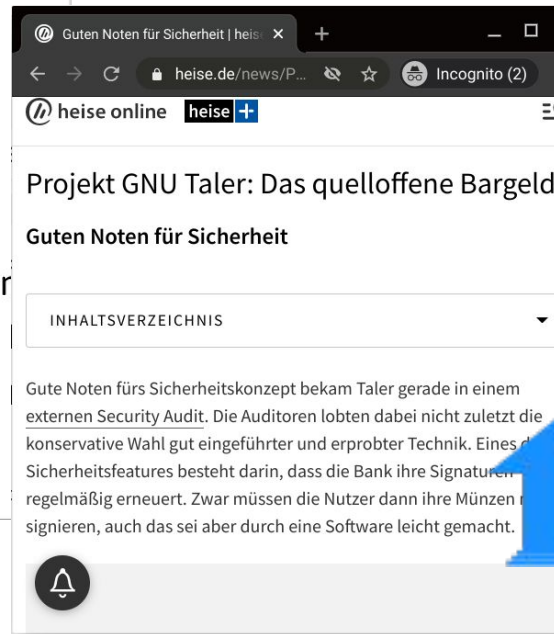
Guten Noten für Sicherheit | heis ×
+
heise.de/news/P...
Incognito (2)

heise online heise +

Projekt GNU Taler: Das quelloffene Bargeld

Guten Noten für Sicherheit

INHALTSVERZEICHNIS

Gute Noten fürs Sicherheitskonzept bekam Taler gerade in einem externen Security Audit. Die Auditoren lobten dabei nicht zuletzt die konservative Wahl gut eingeführter und erprobter Technik. Eines d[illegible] Sicherheitsfeatures besteht darin, dass die Bank ihre Signaturen regelmäßig erneuert. Zwar müssen die Nutzer dann ihre Münzen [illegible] signieren, auch das sei aber durch eine Software leicht gemacht.